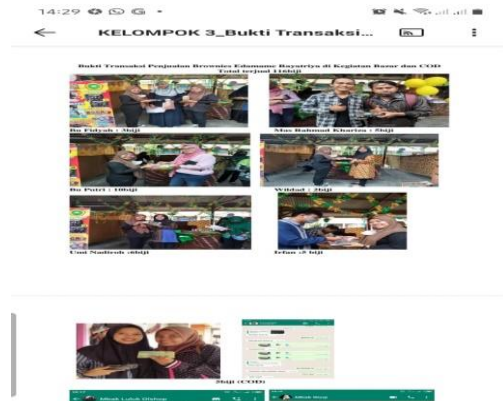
14:29

KELOMPOK 3_Bukti Transaksi...

Bukti Transaksi Penjualan Brownies Edamame Bayatriya di Kegiatan Bazar dan COD
Total terjual 116biji

Bu Fidyah : 3biji

Mas Rahmad Khariza : 5biji

Bu Putri : 10biji

Wildad : 2biji

Umi Nadiroh :4biji

Irfan :3 biji

3biji (COD)

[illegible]

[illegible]